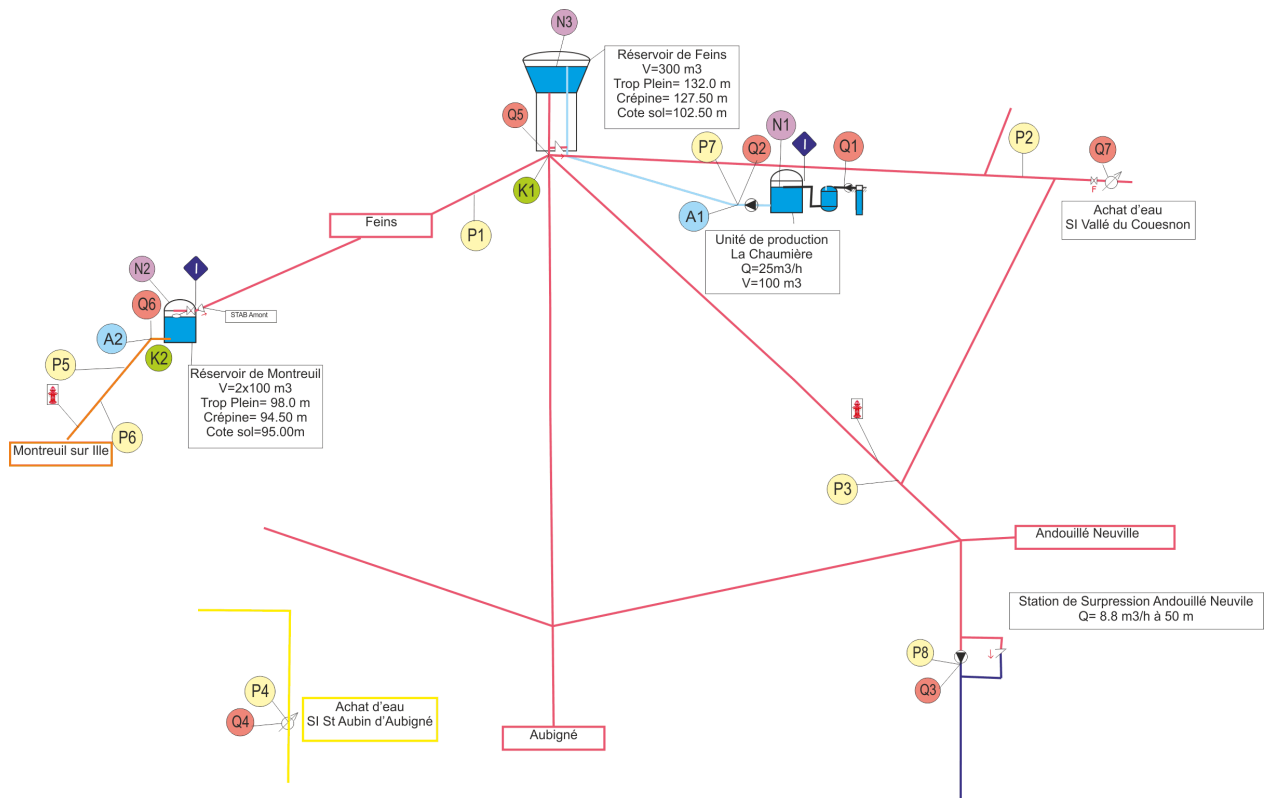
N3

Réservoir de Feins
V=300 m3
Trop Plein= 132.0 m
Crépine= 127.50 m
Cote sol=102.50 m

Q5

N1

P7

Q2

I

Q1

P2

Q7

K1

F

Achat d'eau
SI Vallé du Couesnon

Feins

P1

A1

Unité de production
La Chaumière
Q=25m3/h
V=100 m3

N2

I

Q6

STAB Amont

A2

K2

P5

Réservoir de Montreuil
V=2x100 m3
Trop Plein= 98.0 m
Crépine= 94.50 m
Cote sol=95.00m

P6

Montreuil sur Ille

P3

Andouillé Neuville

Station de Surpression Andouillé Neuvile
Q= 8.8 m3/h à 50 m

P8

Q3

P4

Q4

Achat d'eau
SI St Aubin d'Aubigné

Aubigné